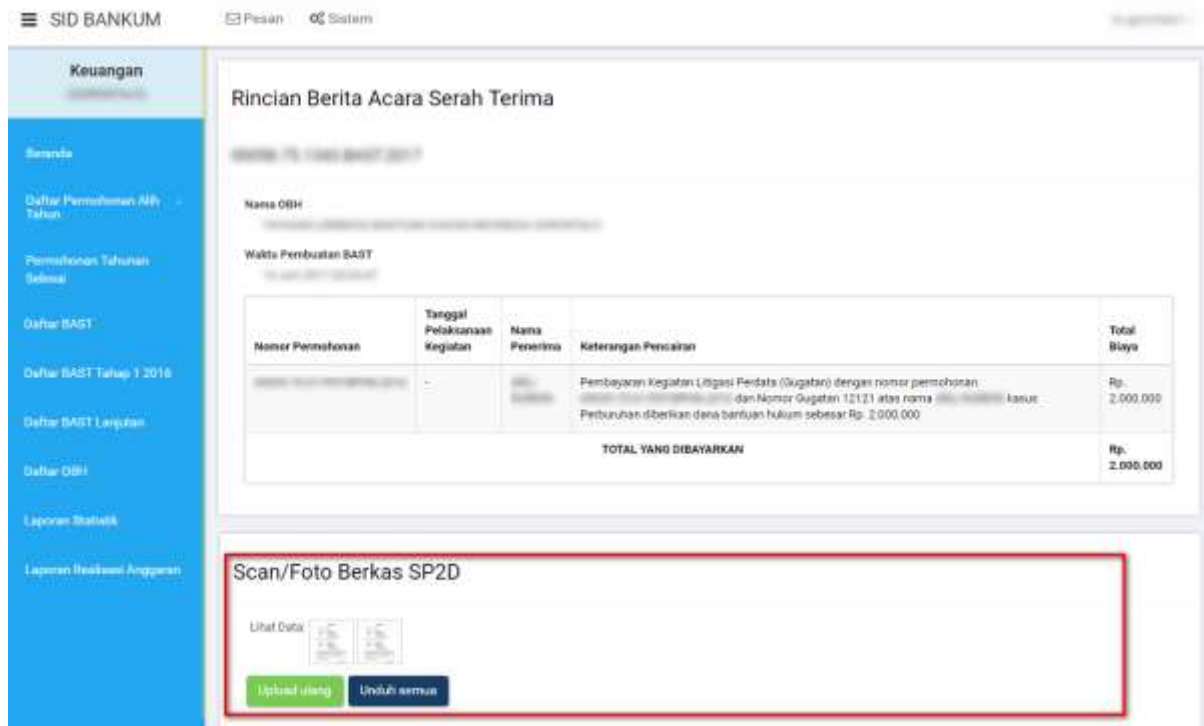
SID BANKUM

Pesan Sistem

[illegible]

Keuangan

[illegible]

Beranda

Daftar Permohonan Alih Tahun

Permohonan Tahunan Selesai

Daftar BAST

Daftar BAST Tahap 1 2016

Daftar BAST Lanjutan

Daftar OBH

Laporan Statistik

Laporan Realisasi Anggaran

Rincian Berita Acara Serah Terima

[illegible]

Nama OBH

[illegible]

Waktu Pembuatan BAST

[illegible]

| Nomor Permohonan | Tanggal Pelaksanaan Kegiatan | Nama Penerima | Keterangan Pencairan | Total Biaya |
|---|---|---|---|---|
| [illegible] | - | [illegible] | Pembayaran Kegiatan Litigasi Perdata (Gugatan) dengan nomor permohonan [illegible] dan Nomor Gugatan 12121 atas nama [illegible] kasus Perburuhan diberikan dana bantuan hukum sebesar Rp. 2.000.000 | Rp. 2.000.000 |
| TOTAL YANG DIBAYARKAN | | | | Rp. 2.000.000 |

Scan/Foto Berkas SP2D

Lihat Data

Upload ulang

Unduh semua